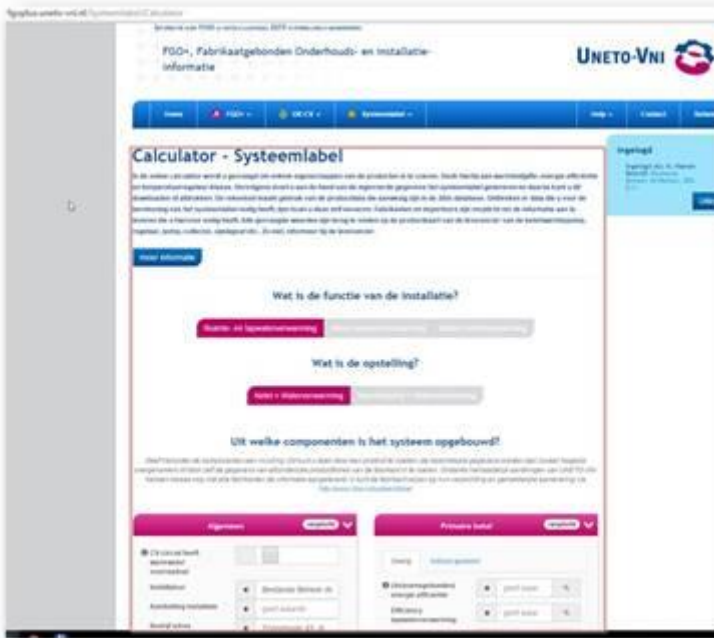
fgoplus.uneto-vni.nl/Systeemlabel/Calculator

FGO+, Fabrikaatgebonden Onderhouds- en installatie-informatie

UNETO-VNI

Home | FGO+ | ERP | Systeemlabel | Help | Contact

Calculator - Systeemlabel

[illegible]

Meer informatie

Wat is de functie van de installatie?

Ruimte- en tapwaterverwarming | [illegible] | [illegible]

Wat is de opstelling?

Ketel + Waterverwarming | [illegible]

Uit welke componenten is het systeem opgebouwd?

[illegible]

Algemeen | Primaire ketel

Ingelogd

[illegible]